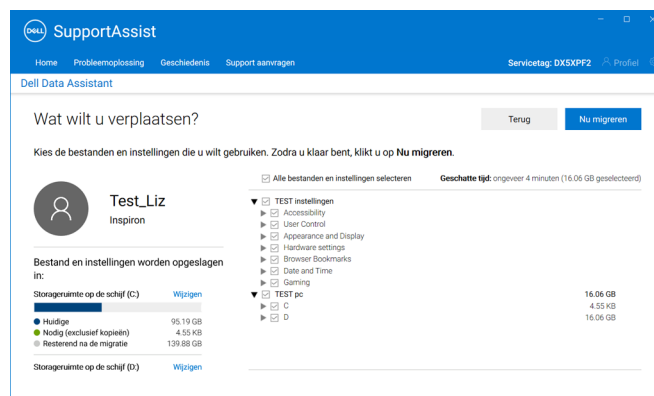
DELL SupportAssist

Home Probleemoplossing Geschiedenis Support aanvragen

Servicetag: DX5XPF2 Profiel

Dell Data Assistant

Wat wilt u verplaatsen?

Terug

Nu migreren

Kies de bestanden en instellingen die u wilt gebruiken. Zodra u klaar bent, klikt u op **Nu migreren**.

Test_Liz
Inspiron

Bestand en instellingen worden opgeslagen in:

Storageruimte op de schijf (C:) Wijzigen

Huidige 95.19 GB
Nodig (exclusief kopieën) 4.55 KB
Resterend na de migratie 139.88 GB

Storageruimte op de schijf (D:) Wijzigen

Alle bestanden en instellingen selecteren

Geschatte tijd: ongeveer 4 minuten (16.06 GB geselecteerd)

TEST instellingen
Accessibility
User Control
Appearance and Display
Hardware settings
Browser Bookmarks
Date and Time
Gaming

TEST pc 16.06 GB
C 4.55 KB
D 16.06 GB